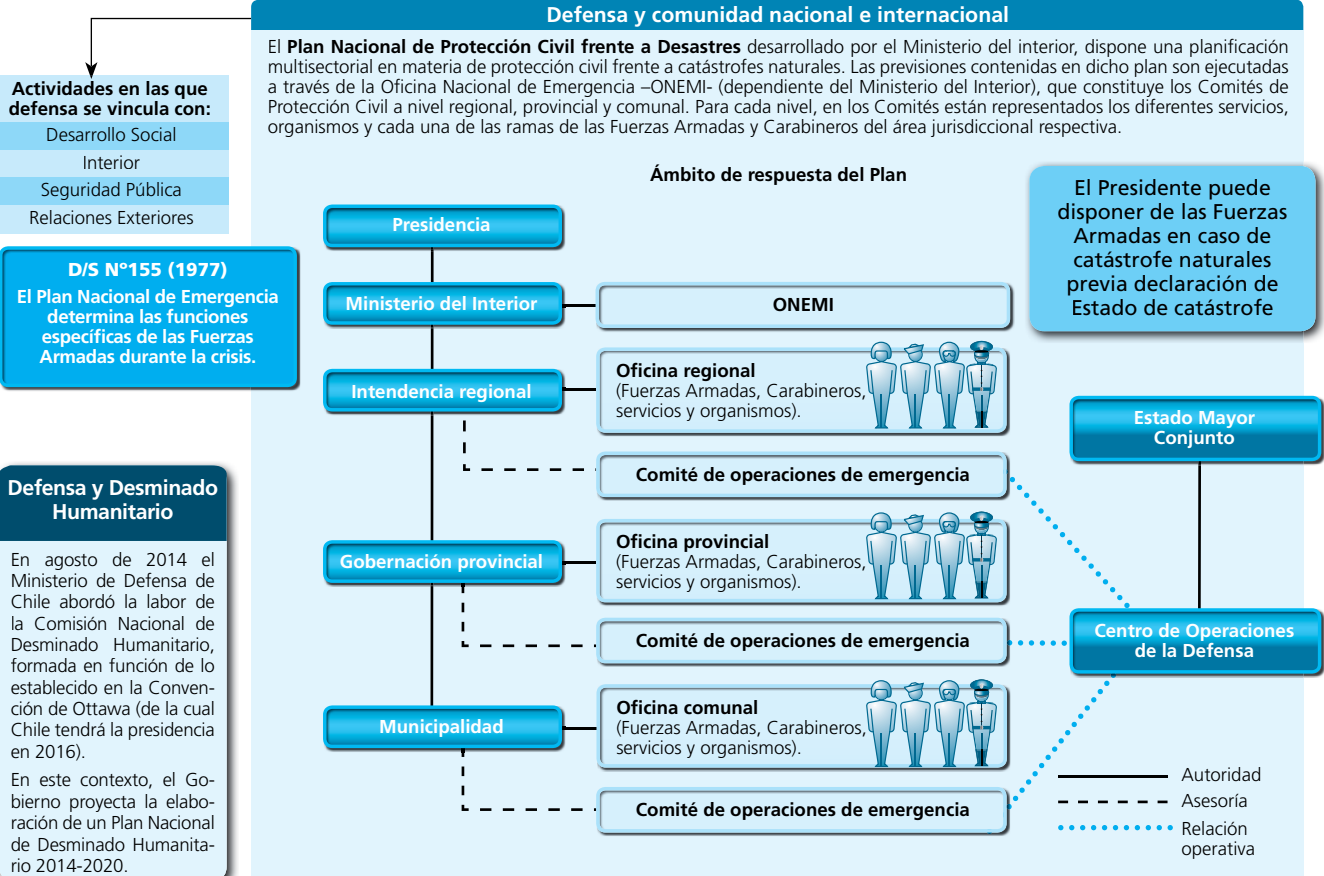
Defensa y comunidad nacional e internacional

El **Plan Nacional de Protección Civil frente a Desastres** desarrollado por el Ministerio del interior, dispone una planificación multisectorial en materia de protección civil frente a catástrofes naturales. Las previsiones contenidas en dicho plan son ejecutadas a través de la Oficina Nacional de Emergencia –ONEMI- (dependiente del Ministerio del Interior), que constituye los Comités de Protección Civil a nivel regional, provincial y comunal. Para cada nivel, en los Comités están representados los diferentes servicios, organismos y cada una de las ramas de las Fuerzas Armadas y Carabineros del área jurisdiccional respectiva.

Actividades en las que defensa se vincula con:
Desarrollo Social
Interior
Seguridad Pública
Relaciones Exteriores

D/S N°155 (1977)
El Plan Nacional de Emergencia determina las funciones específicas de las Fuerzas Armadas durante la crisis.

Defensa y Desminado Humanitario

En agosto de 2014 el Ministerio de Defensa de Chile abordó la labor de la Comisión Nacional de Desminado Humanitario, formada en función de lo establecido en la Convención de Ottawa (de la cual Chile tendrá la presidencia en 2016).

En este contexto, el Gobierno proyecta la elaboración de un Plan Nacional de Desminado Humanitario 2014-2020.

Ámbito de respuesta del Plan

El Presidente puede disponer de las Fuerzas Armadas en caso de catástrofe naturales previa declaración de Estado de catástrofe

Presidencia
Ministerio del Interior
ONEMI
Intendencia regional
Oficina regional
(Fuerzas Armadas, Carabineros, servicios y organismos).
Comité de operaciones de emergencia
Gobernación provincial
Oficina provincial
(Fuerzas Armadas, Carabineros, servicios y organismos).
Comité de operaciones de emergencia
Municipalidad
Oficina comunal
(Fuerzas Armadas, Carabineros, servicios y organismos).
Comité de operaciones de emergencia

Estado Mayor Conjunto
Centro de Operaciones de la Defensa

Autoridad
Asesoría
Relación operativa